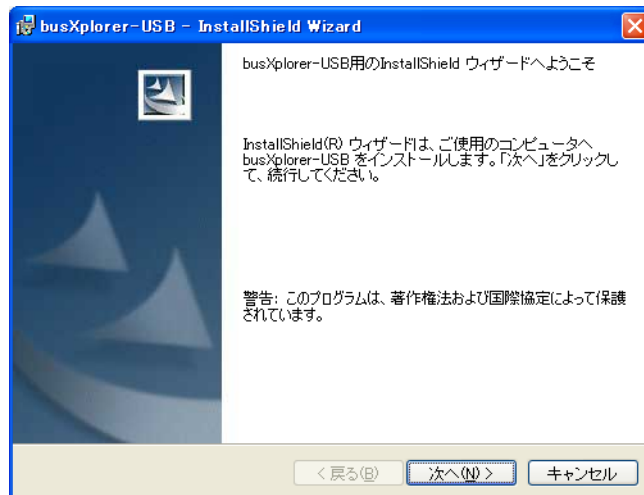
busXplorer-USB - InstallShield Wizard

busXplorer-USB用のInstallShield ウィザードへようこそ

InstallShield(R) ウィザードは、ご使用のコンピュータへ busXplorer-USB をインストールします。「次へ」をクリックして、続行してください。

警告: このプログラムは、著作権法および国際協定によって保護されています。

< 戻る(B) 次へ(N) > キャンセル